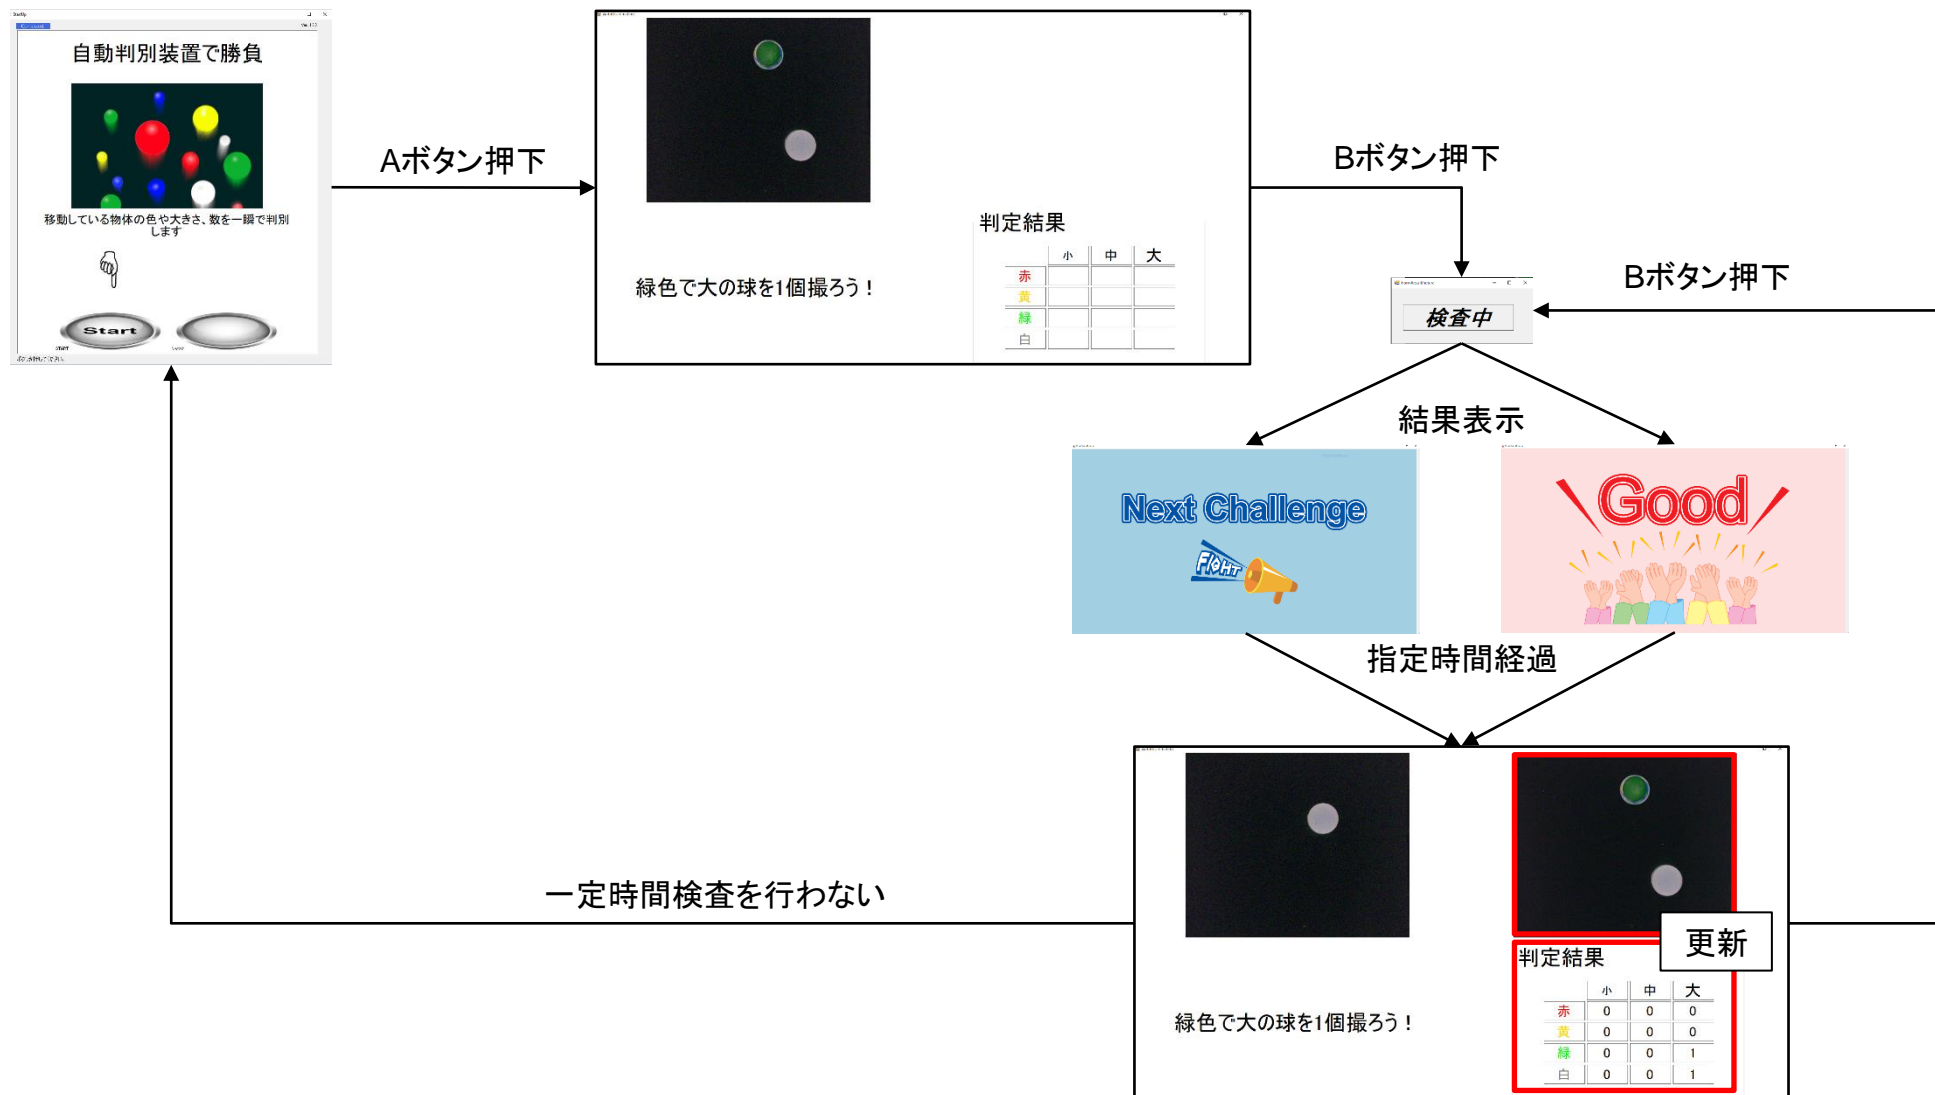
自動判別装置で勝負

移動している物体の色や大きさ、数を一瞬で判別します

Start

Aボタン押下

緑色で大の球を1個撮ろう！

判定結果

| | 小 | 中 | 大 |
|---|---|---|---|
| 赤 | | | |
| 黄 | | | |
| 緑 | | | |
| 白 | | | |

Bボタン押下

Bボタン押下

検査中

結果表示

Next Challenge

FIGHT

Good

指定時間経過

一定時間検査を行わない

緑色で大の球を1個撮ろう！

更新

判定結果

| | 小 | 中 | 大 |
|---|---|---|---|
| 赤 | 0 | 0 | 0 |
| 黄 | 0 | 0 | 0 |
| 緑 | 0 | 0 | 1 |
| 白 | 0 | 0 | 1 |